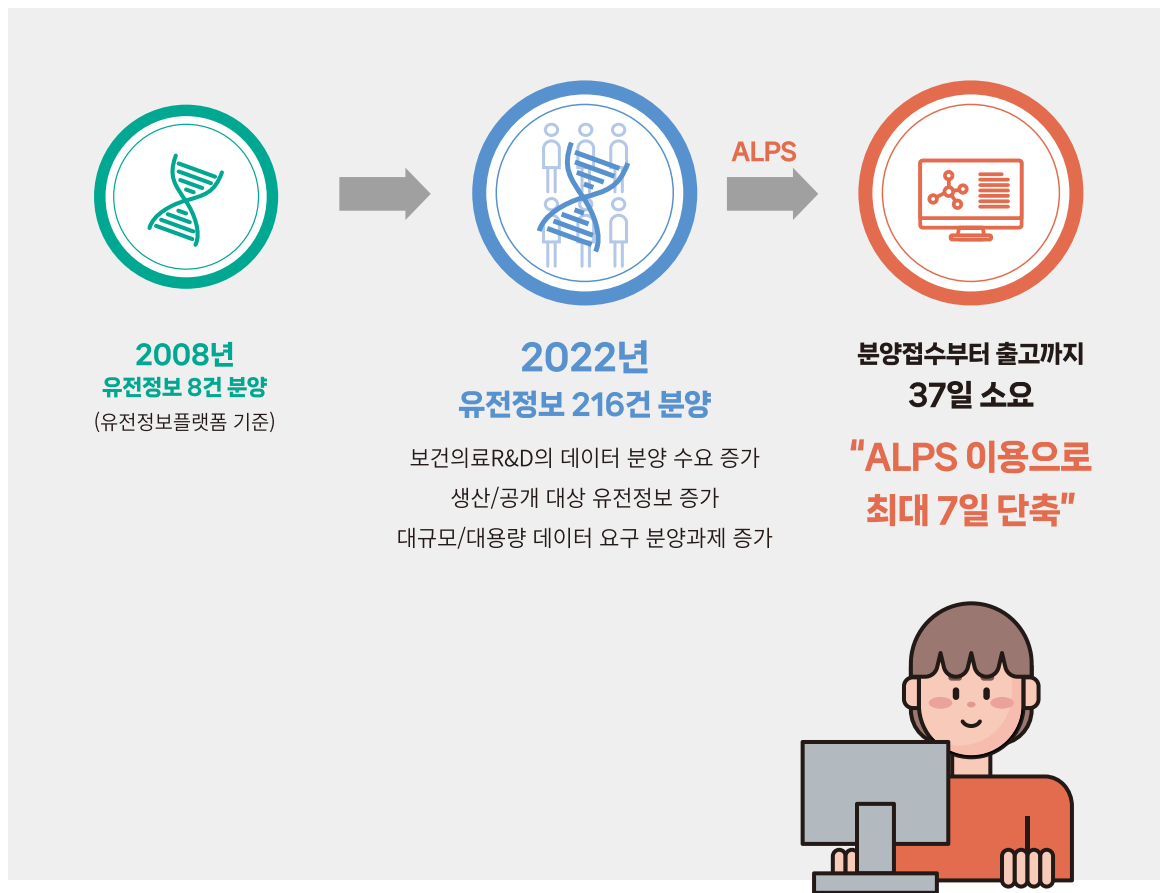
ALPS

2008년
유전정보 8건 분양
(유전정보플랫폼 기준)

2022년
유전정보 216건 분양

보건의료R&D의 데이터 분양 수요 증가
생산/공개 대상 유전정보 증가
대규모/대용량 데이터 요구 분양과제 증가

분양접수부터 출고까지
37일 소요

"ALPS 이용으로
최대 7일 단축"